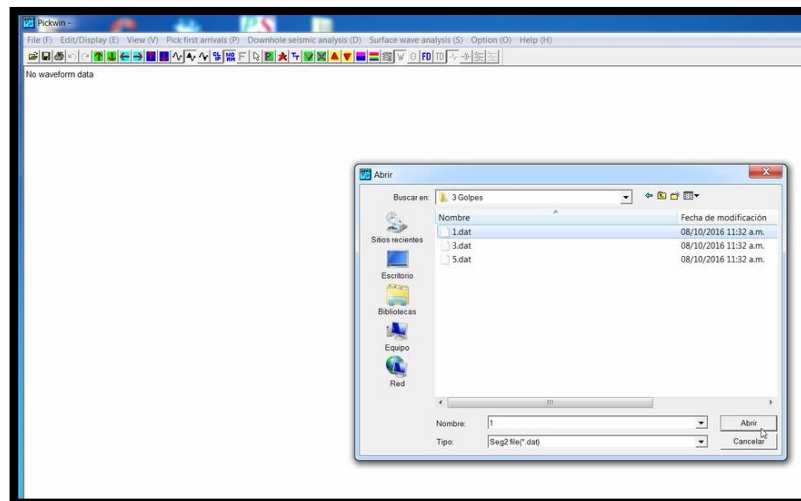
Pickwin -

File (F) Edit/Display (E) View (V) Pick first arrivals (P) Downhole seismic analysis (D) Surface wave analysis (S) Option (O) Help (H)

No waveform data

Abrir

Buscar en: 3 Golpes

Sitios recientes

Escritorio

Bibliotecas

Equipo

Red

| Nombre | Fecha de modificación |
|---|---|
| 1.dat | 08/10/2016 11:32 a.m. |
| 3.dat | 08/10/2016 11:32 a.m. |
| 5.dat | 08/10/2016 11:32 a.m. |

Nombre: 1

Tipo: Seg2 file(*.dat)

Abrir

Cancelar